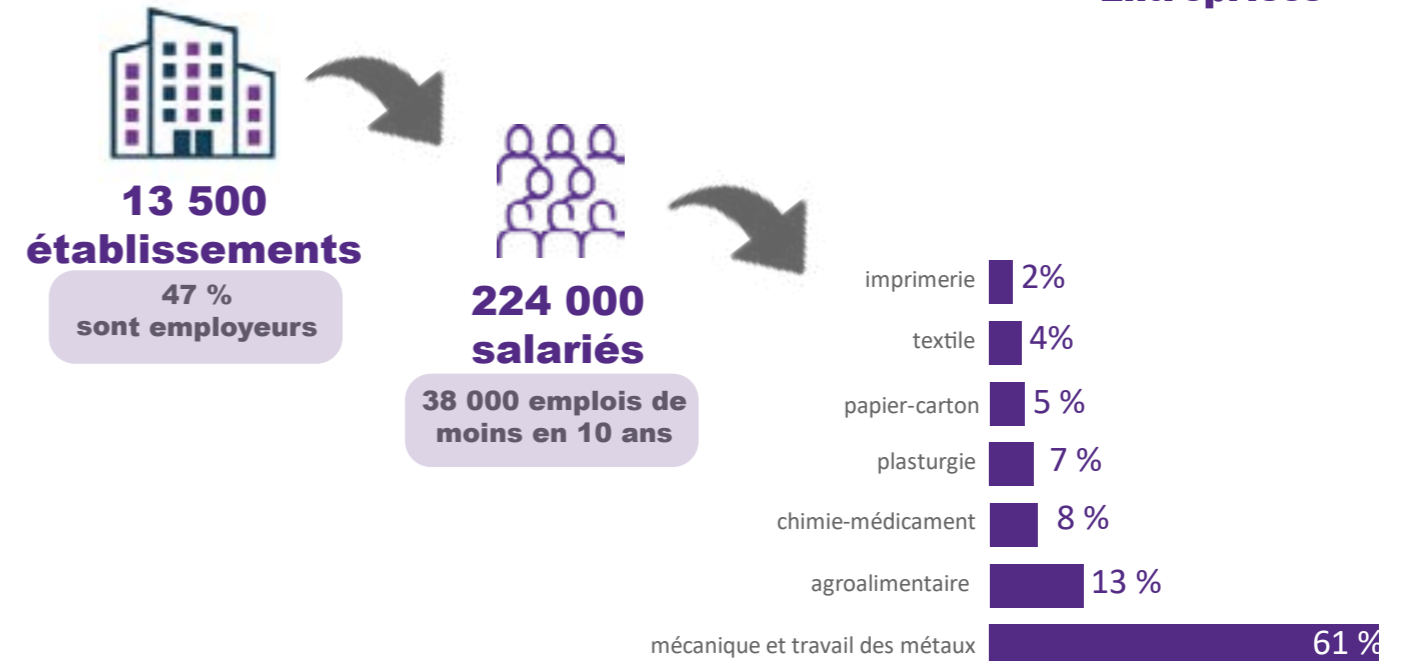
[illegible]

13 500 établissements

47 % sont employeurs

224 000 salariés

38 000 emplois de moins en 10 ans

imprimerie 2%

textile 4%

papier-carton 5 %

plasturgie 7 %

chimie-médicament 8 %

agroalimentaire 13 %

mécanique et travail des métaux 61 %